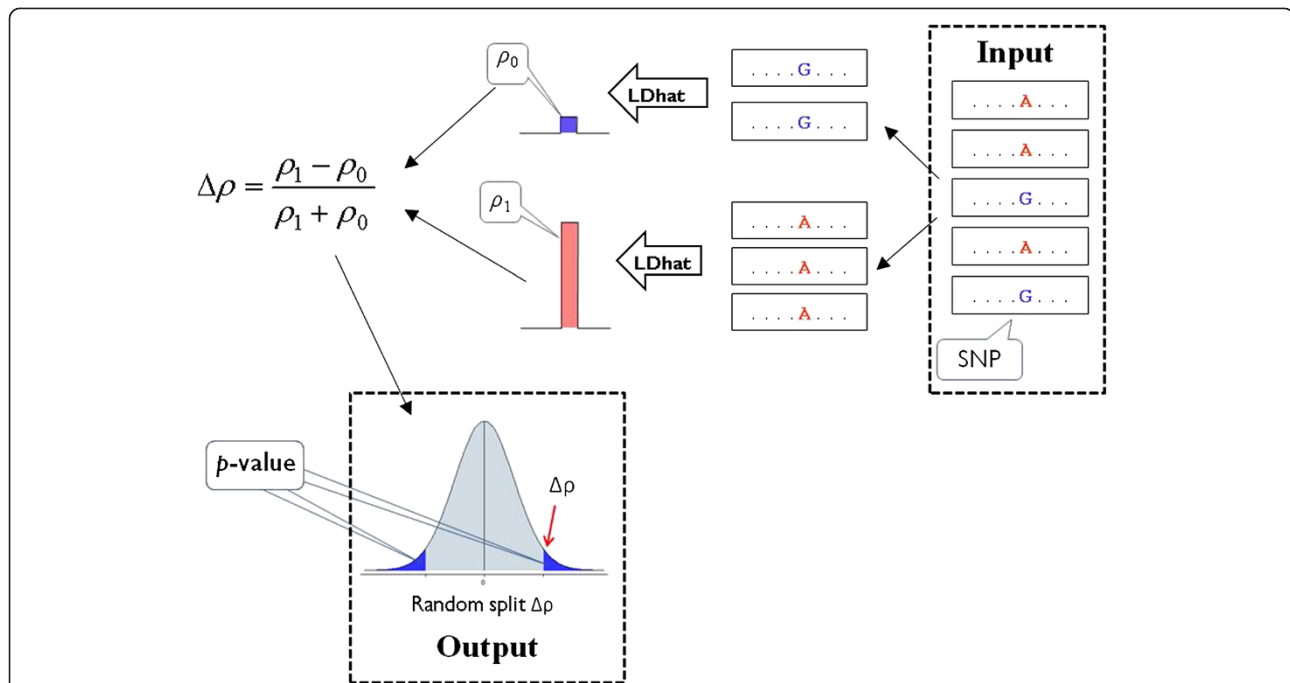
Input

. . . . A . . .

. . . . A . . .

. . . . G . . .

. . . . A . . .

. . . . G . . .

SNP

. . . . G . . .

. . . . G . . .

. . . . A . . .

. . . . A . . .

. . . . A . . .

LDhat

LDhat

$\rho_0$

$\rho_1$

$\Delta\rho = \frac{\rho_1 - \rho_0}{\rho_1 + \rho_0}$

$p$-value

$\Delta\rho$

0

Random split $\Delta\rho$

Output